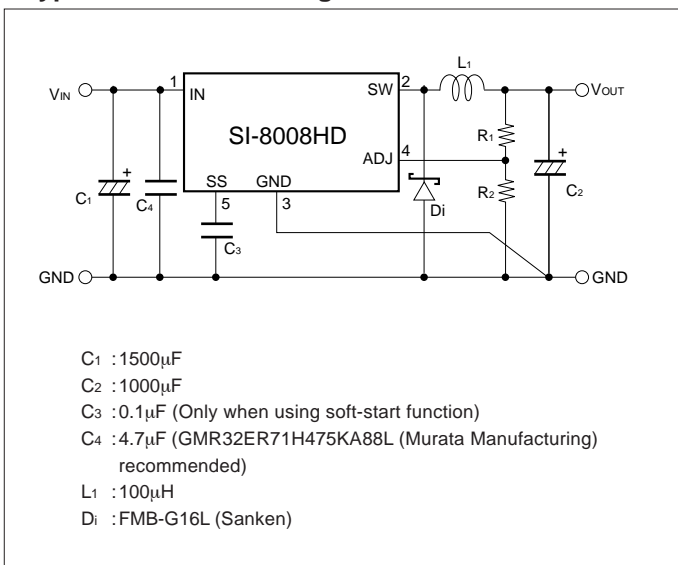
$V_{IN}$
1
IN
SW
2
$L_1$
$V_{OUT}$
SI-8008HD
ADJ
4
$R_1$
$R_2$
SS
GND
5
3
$C_1$
$C_4$
$C_3$
Di
$C_2$
GND
GND

$C_1$ : 1500μF
$C_2$ : 1000μF
$C_3$ : 0.1μF (Only when using soft-start function)
$C_4$ : 4.7μF (GMR32ER71H475KA88L (Murata Manufacturing) recommended)
$L_1$ : 100μH
Di : FMB-G16L (Sanken)